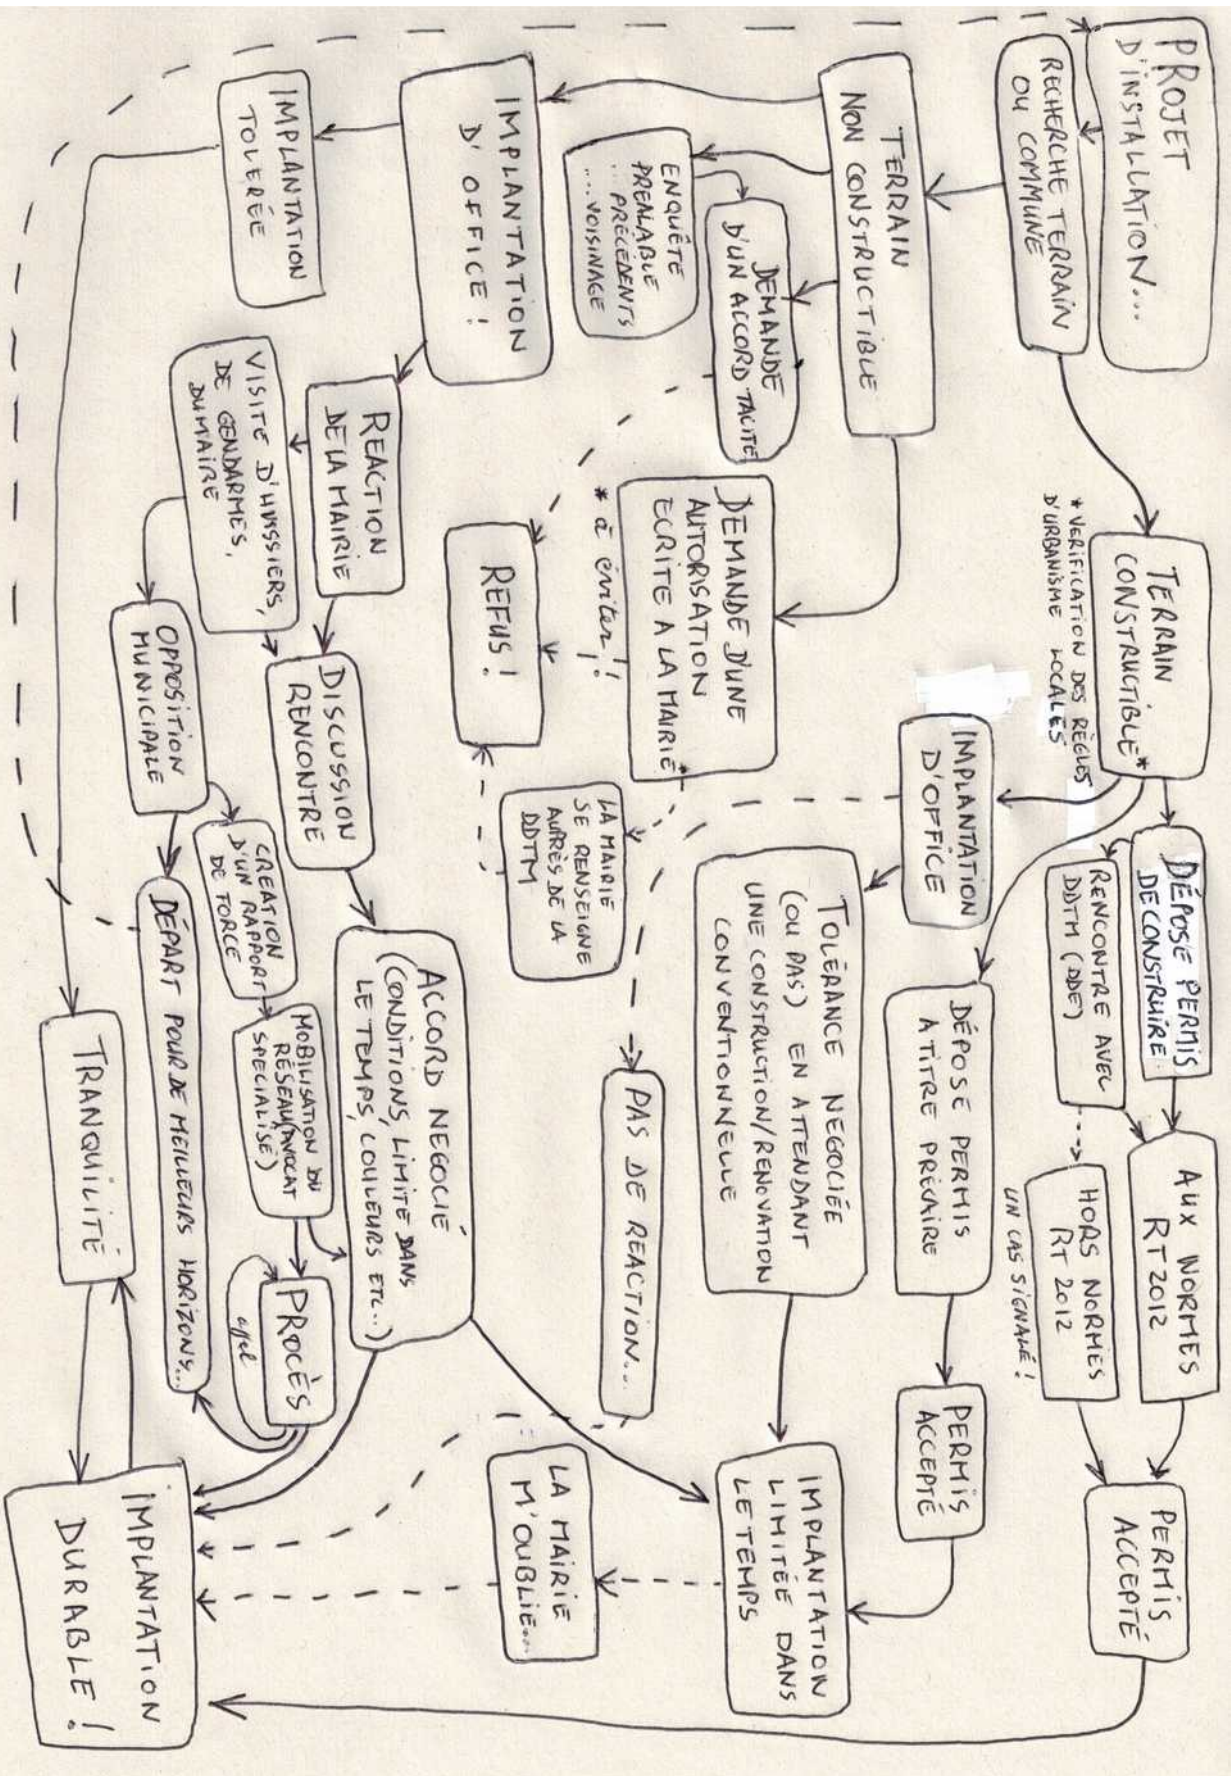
PROJET D'INSTALLATION...

RECHERCHE TERRAIN OU COMMUNE

TERRAIN NON CONSTRUCTIBLE

TERRAIN CONSTRUCTIBLE*

* VERIFICATION DES RÈGLES D'URBANISME LOCALES

DÉPOSE PERMIS DE CONSTRUIRE

AUX NORMES RT 2012

PERMIS ACCEPTÉ

RENCONTRE AVEC DDTM (DDE)

HORS NORMES RT 2012

UN CAS SIGNALÉ !

DÉPOSE PERMIS À TITRE PRÉCAIRE

PERMIS ACCEPTÉ

IMPLANTATION D'OFFICE

TOLÉRANCE NEGOCIÉE (OU PAS) EN ATTENDANT UNE CONSTRUCTION/RENOVATION CONVENTIONNELLE

IMPLANTATION LIMITÉE DANS LE TEMPS

LA MAIRIE M'OUBLIE...

DEMANDE D'UN ACCORD TACITE

ENQUÊTE PREALABLE : PRÉCÉDENTS ... VOISINAGE

DEMANDE D'UNE AUTORISATION ECRITE A LA MAIRIE*

* à éviter !

REFUS !

LA MAIRIE SE RENSEIGNE AUPRÈS DE LA DDTM

PAS DE REACTION...

IMPLANTATION D'OFFICE !

IMPLANTATION TOLERÉE

REACTION DE LA MAIRIE

VISITE D'HUISSIERS, DE GENDARMES, DU MAIRE

DISCUSSION RENCONTRE

ACCORD NEGOCIÉ (CONDITIONS, LIMITE DANS LE TEMPS, COULEURS ETC...)

OPPOSITION MUNICIPALE

CREATION D'UN RAPPORT DE FORCE

MOBILISATION DU RÉSEAU (AVOCAT SPECIALISÉ)

PROCÈS

appel

DÉPART POUR DE MEILLEURS HORIZONS...

TRANQUILITÉ

IMPLANTATION DURABLE !